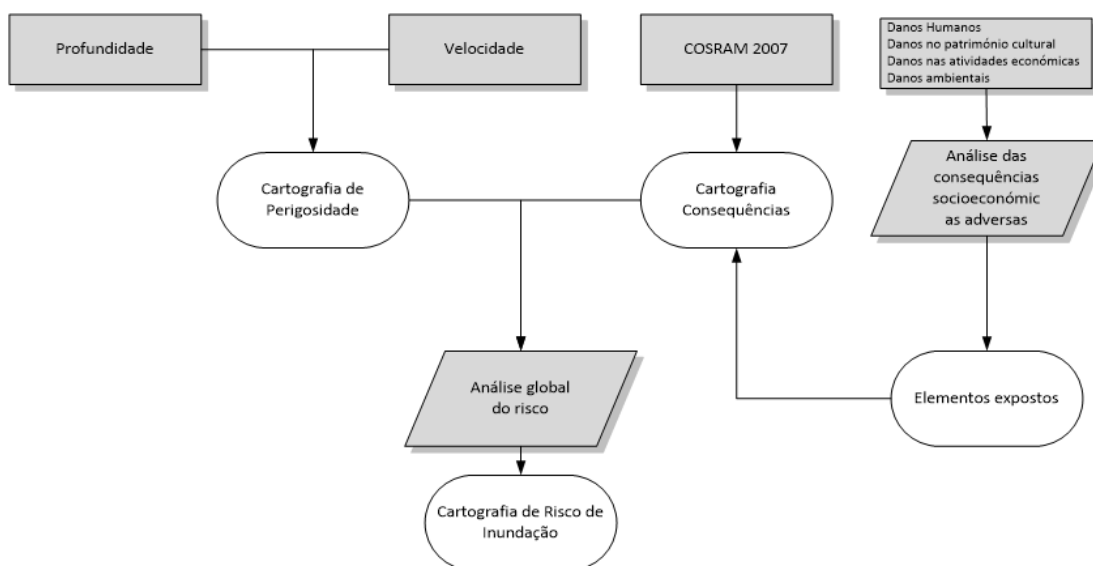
Profundidade

Velocidade

COSRAM 2007

Danos Humanos
Danos no património cultural
Danos nas atividades económicas
Danos ambientais

Cartografia de Perigosidade

Cartografia Consequências

Análise das consequências socioeconómicas adversas

Análise global do risco

Elementos expostos

Cartografia de Risco de Inundação